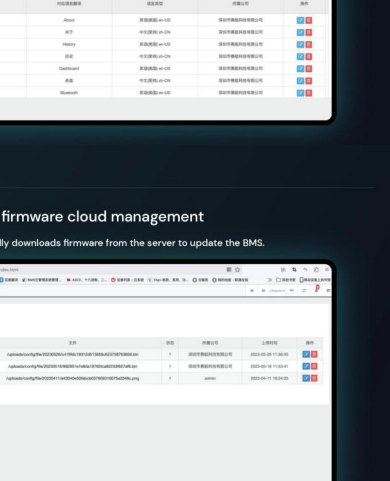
| 对应语言翻译 | 语言类型 | 所属公司 | 操作 |
|---|---|---|---|
| About | 英语(美国) en-US | 深圳市德载科技有限公司 | |
| 关于 | 中文(简体) zh-CN | 深圳市德载科技有限公司 | |
| History | 英语(美国) en-US | 深圳市德载科技有限公司 | |
| 历史 | 中文(简体) zh-CN | 深圳市德载科技有限公司 | |
| Dashboard | 英语(美国) en-US | 深圳市德载科技有限公司 | |
| 装盘 | 中文(简体) zh-CN | 深圳市德载科技有限公司 | |
| Bluetooth | 英语(美国) en-US | 深圳市德载科技有限公司 | |

firmware cloud management

lly downloads firmware from the server to update the BMS.

| 文件 | 状态 | 所属公司 | 上传时间 | 操作 |
|---|---|---|---|---|
| /upload/config/file/2023/03/01/4c198da1... .bin | 1 | 深圳市德载科技有限公司 | 2023-03-09 11:08:40 | |
| /upload/config/file/2023/03/09/... .bin | 1 | 深圳市德载科技有限公司 | 2023-03-19 11:53:01 | |
| /upload/config/file/2023/04/11/... .png | 1 | admin | 2023-04-11 18:24:03 | |